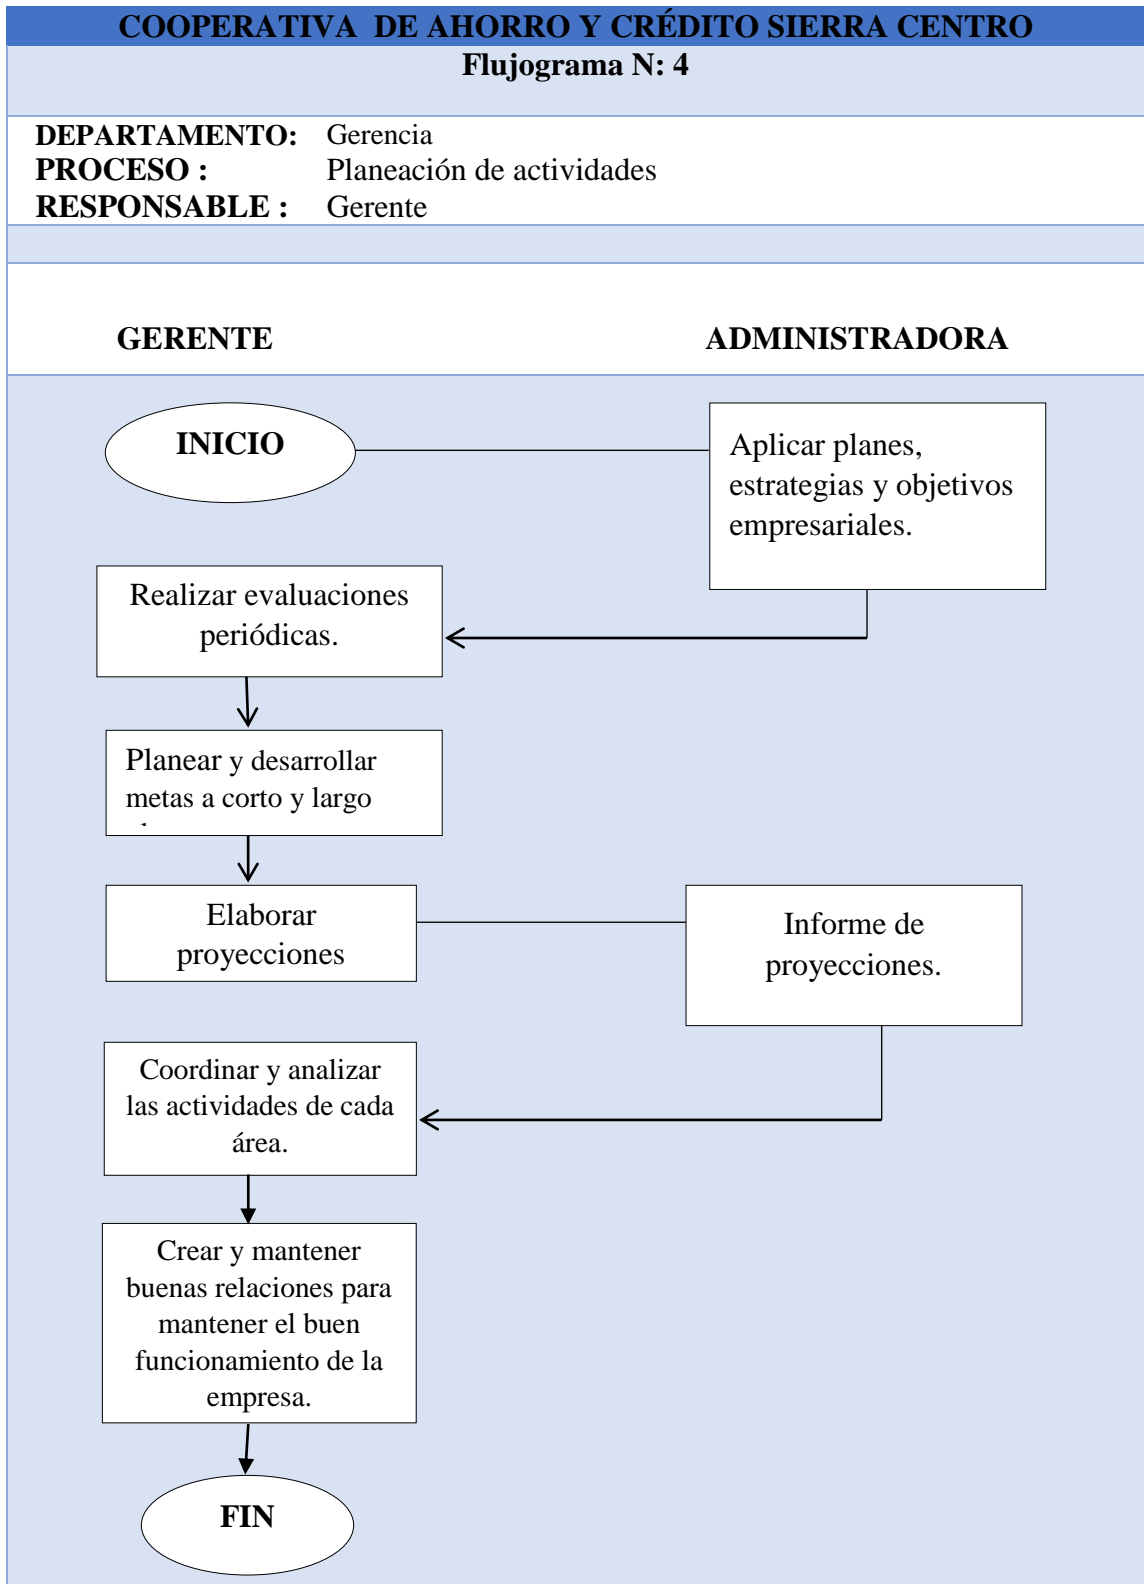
COOPERATIVA DE AHORRO Y CRÉDITO SIERRA CENTRO
Flujograma N: 4

DEPARTAMENTO: Gerencia
PROCESO : Planeación de actividades
RESPONSABLE : Gerente

GERENTE

ADMINISTRADORA

INICIO

Aplicar planes, estrategias y objetivos empresariales.

Realizar evaluaciones periódicas.

Planear y desarrollar metas a corto y largo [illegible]

Elaborar proyecciones

Informe de proyecciones.

Coordinar y analizar las actividades de cada área.

Crear y mantener buenas relaciones para mantener el buen funcionamiento de la empresa.

FIN